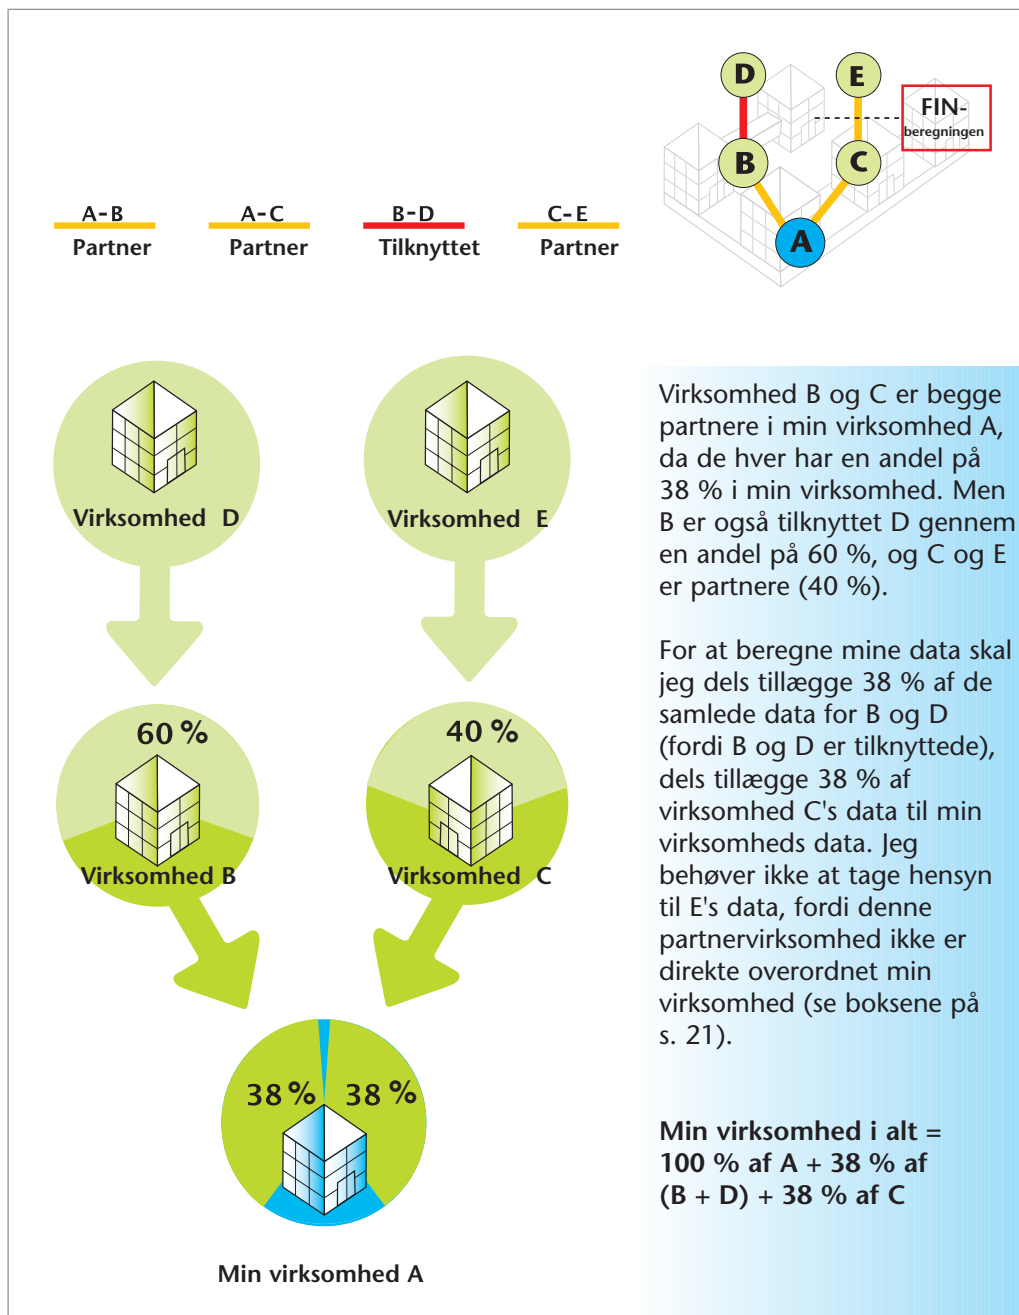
D
E
FIN-
beregningen
B
C
A

A-B
Partner

A-C
Partner

B-D
Tilknyttet

C-E
Partner

Virksomhed D

Virksomhed E

60 %
Virksomhed B

40 %
Virksomhed C

38 %
38 %

Min virksomhed A

Virksomhed B og C er begge partnere i min virksomhed A, da de hver har en andel på 38 % i min virksomhed. Men B er også tilknyttet D gennem en andel på 60 %, og C og E er partnere (40 %).

For at beregne mine data skal jeg dels tillægge 38 % af de samlede data for B og D (fordi B og D er tilknyttede), dels tillægge 38 % af virksomhed C's data til min virksomheds data. Jeg behøver ikke at tage hensyn til E's data, fordi denne partnervirksomhed ikke er direkte overordnet min virksomhed (se boksene på s. 21).

**Min virksomhed i alt = 100 % af A + 38 % af (B + D) + 38 % af C**